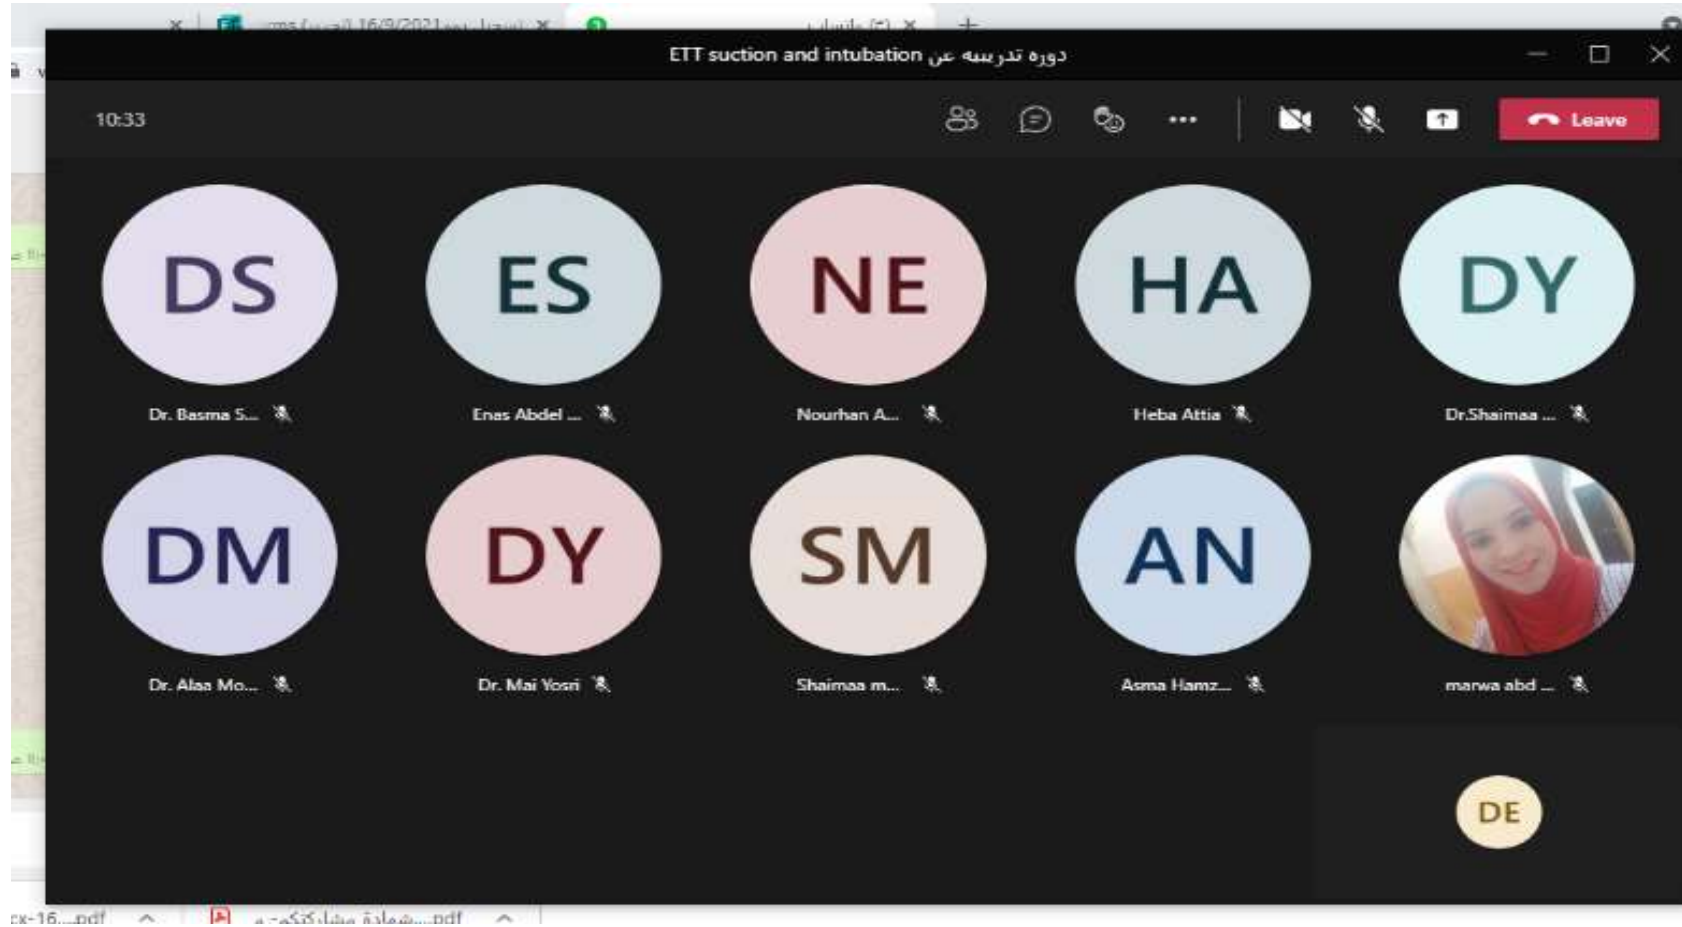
دوره تدريبيه عن ETT suction and intubation

10:33

Leave

DS
Dr. Basma S...

ES
Enas Abdel ...

NE
Nourhan A...

HA
Heba Attia

DY
Dr.Shaimaa ...

DM
Dr. Alaa Mo...

DY
Dr. Mai Yosri

SM
Shaimaa m...

AN
Asma Hamz...

marwa abd ...

DE

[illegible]x-16....pdf

شهادة مشاركتكم...pdf